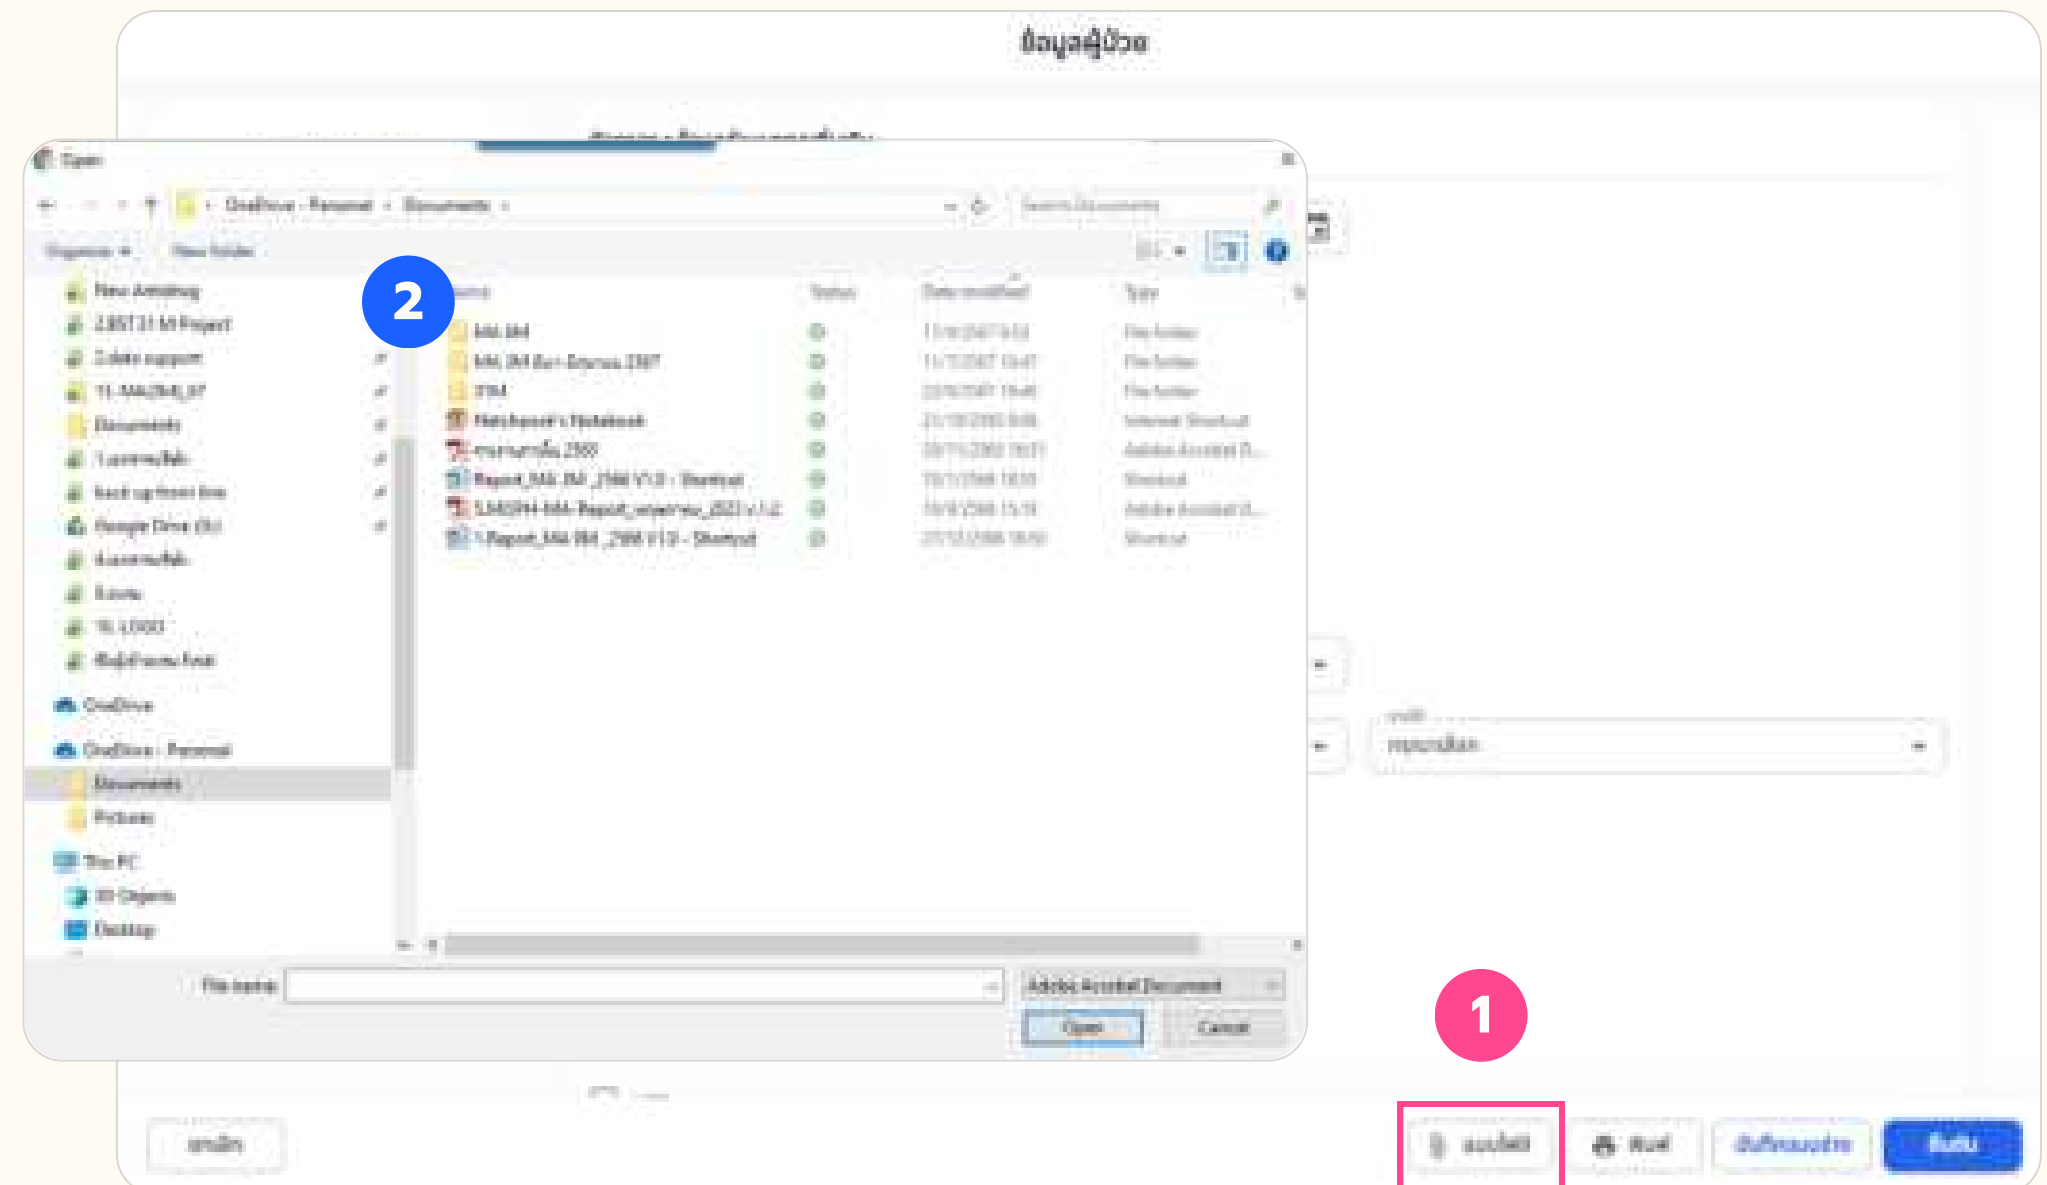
ข้อมูลผู้ป่วย

Open

OneDrive - Personal › Documents ›

Search Documents

Organize ▾ New folder

2

Name | Status | Date modified | Type
MA IM | | | File folder
MA IM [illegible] 2567 | | | File folder
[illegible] | | | File folder
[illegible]'s Notebook | | | Internet Shortcut
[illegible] 2565 | | | Adobe Acrobat D...
Report_MA IM _2566 V1.0 - Shortcut | | | Shortcut
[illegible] MA Report_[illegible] | | | Adobe Acrobat D...
1.Report_MA IM _2566 V1.0 - Shortcut | | | Shortcut

New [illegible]
2.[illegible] MI Project
3.data support
11.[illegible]
Documents
1.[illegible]
Back up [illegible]
Google Drive (G:)
4.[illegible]
5.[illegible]
10.LOGO
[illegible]
OneDrive
OneDrive - Personal
Documents
Pictures
This PC
3D Objects
Desktop

File name:
Adobe Acrobat Document
Open
Cancel

กรุณาเลือก

1

ยกเลิก
แนบไฟล์
พิมพ์
บันทึกแบบร่าง
ยืนยัน